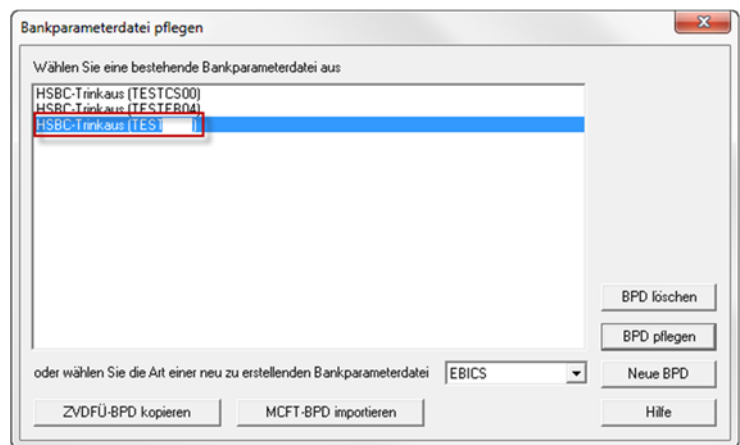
Bankparameterdatei pflegen

Wählen Sie eine bestehende Bankparameterdatei aus

HSBC-Trinkaus (TESTCS00)
HSBC-Trinkaus (TESTEB04)
HSBC-Trinkaus (TEST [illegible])

BPD löschen

BPD pflegen

oder wählen Sie die Art einer neu zu erstellenden Bankparameterdatei

EBICS

Neue BPD

ZVDFÜ-BPD kopieren

MCFT-BPD importieren

Hilfe